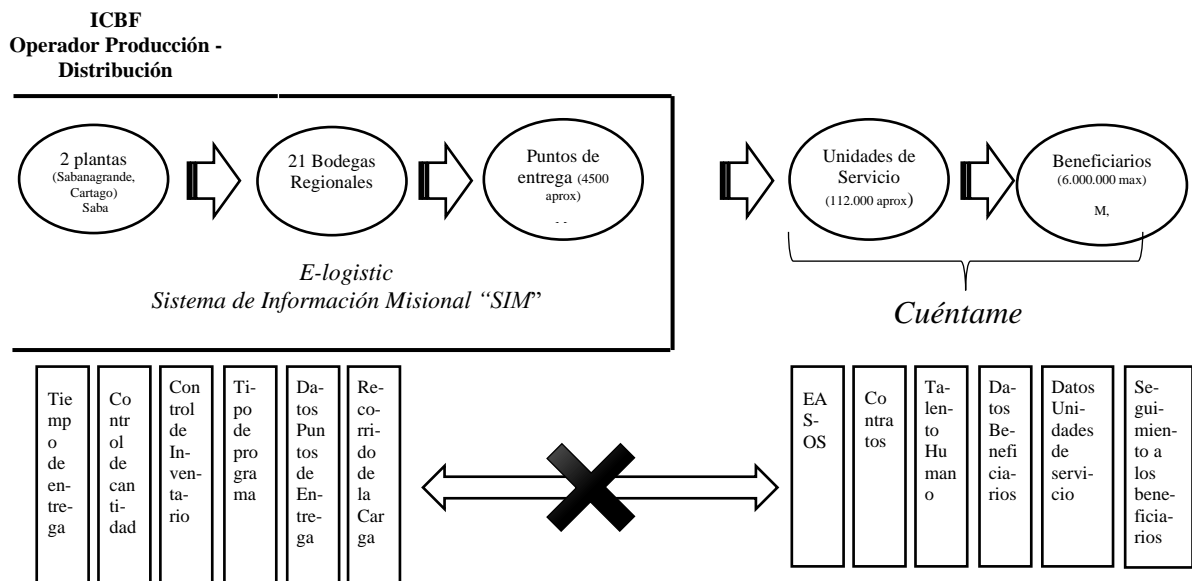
ICBF
Operador Producción - Distribución

2 plantas (Sabanagrande, Cartago) Saba

21 Bodegas Regionales

Puntos de entrega (4500 aprox)

Unidades de Servicio (112.000 aprox)

Beneficiarios (6.000.000 max)
M,

E-logistic
Sistema de Información Misional "SIM"

Cuéntame

Tiempo de entrega

Control de cantidad

Control de Inventario

Tipo de programa

Datos Puntos de Entrega

Recorrido de la Carga

EAS-OS

Contratos

Talento Humano

Datos Beneficiarios

Datos Unidades de servicio

Seguimiento a los beneficiarios